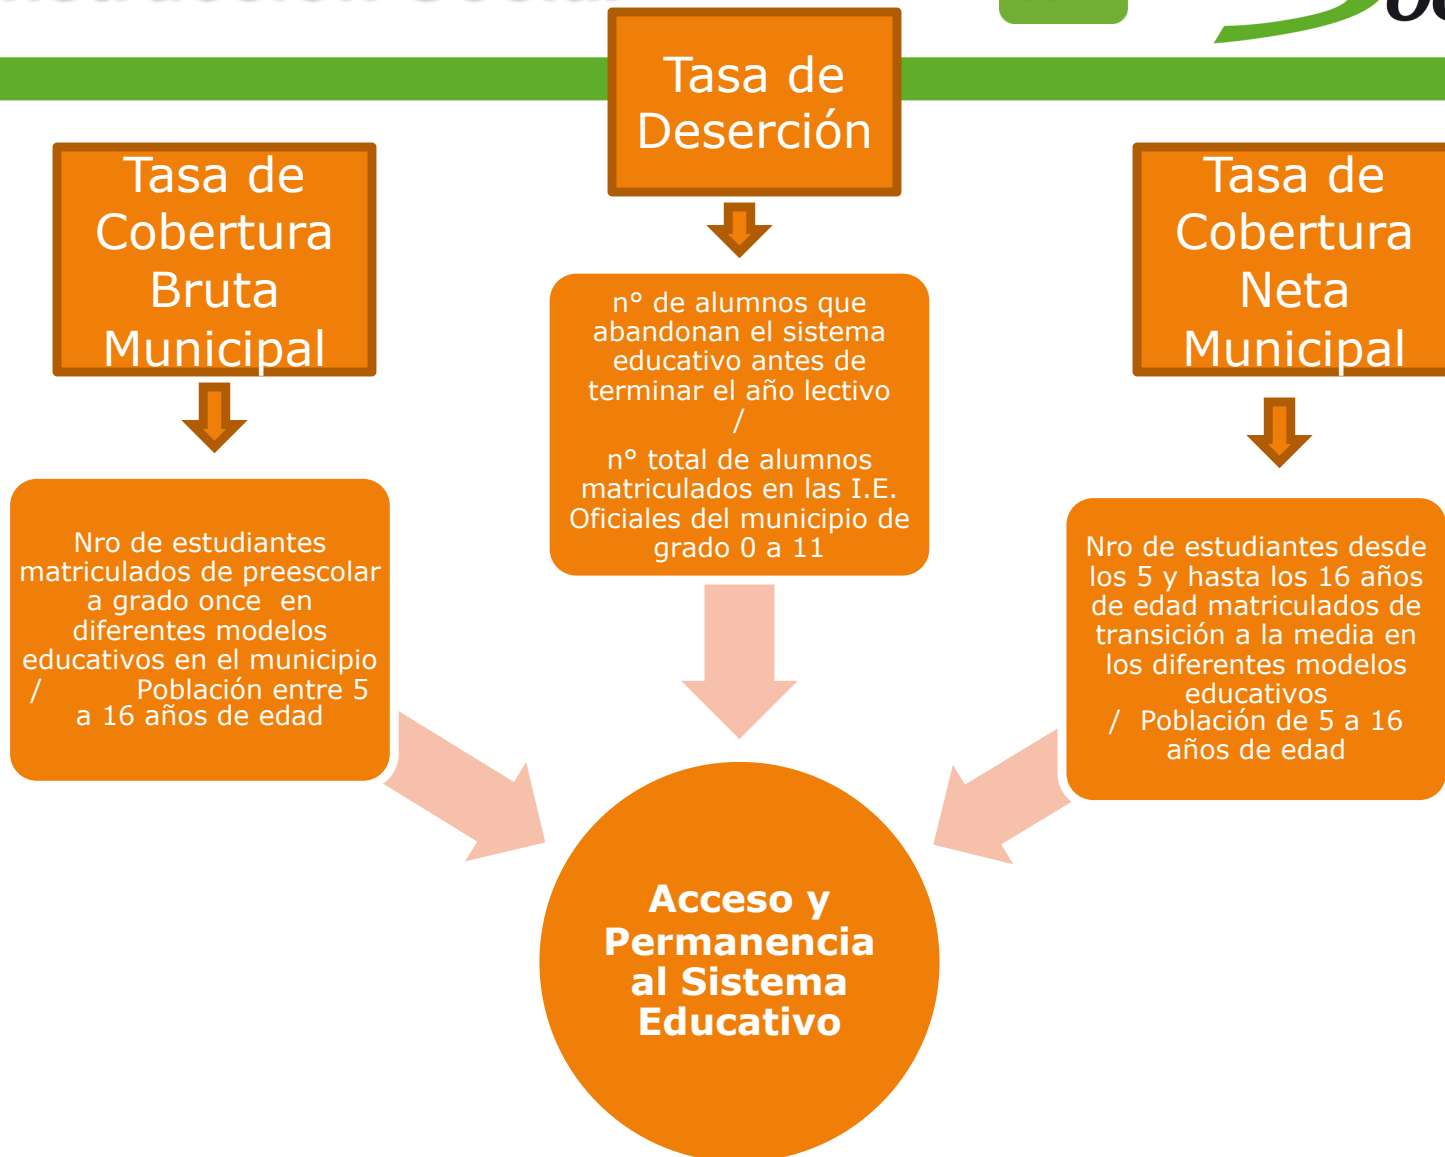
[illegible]

Tasa de Cobertura Bruta Municipal

Tasa de Deserción

Tasa de Cobertura Neta Municipal

n° de alumnos que abandonan el sistema educativo antes de terminar el año lectivo / n° total de alumnos matriculados en las I.E. Oficiales del municipio de grado 0 a 11

Nro de estudiantes matriculados de preescolar a grado once en diferentes modelos educativos en el municipio / Población entre 5 a 16 años de edad

Nro de estudiantes desde los 5 y hasta los 16 años de edad matriculados de transición a la media en los diferentes modelos educativos / Población de 5 a 16 años de edad

Acceso y Permanencia al Sistema Educativo